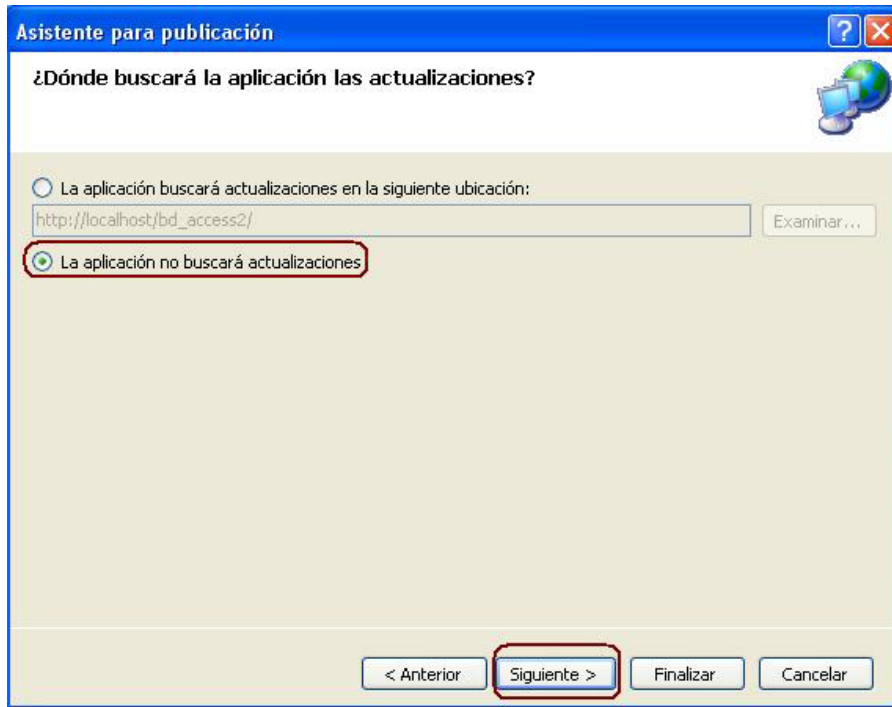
Asistente para publicación

¿Dónde buscará la aplicación las actualizaciones?

La aplicación buscará actualizaciones en la siguiente ubicación:

http://localhost/bd_access2/

Examinar...

La aplicación no buscará actualizaciones

< Anterior

Siguiente >

Finalizar

Cancelar